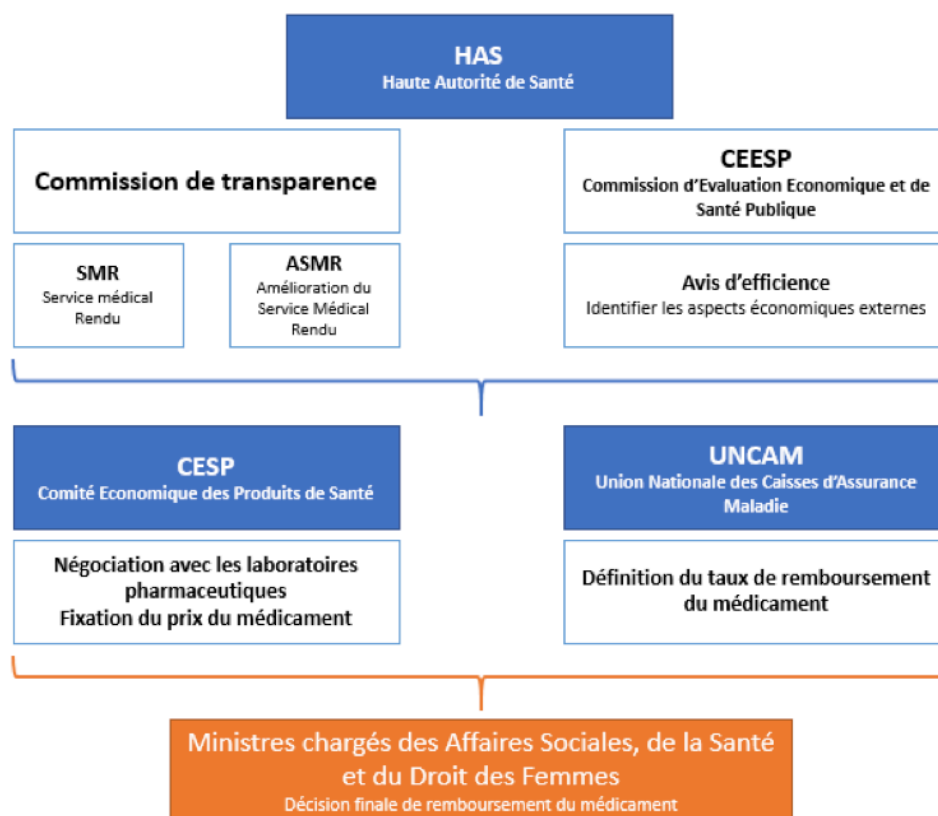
HAS
Haute Autorité de Santé

Commission de transparence

SMR
Service médical Rendu

ASMR
Amélioration du Service Médical Rendu

CEESP
Commission d'Evaluation Economique et de Santé Publique

Avis d'efficience
Identifier les aspects économiques externes

CESP
Comité Economique des Produits de Santé

Négociation avec les laboratoires pharmaceutiques
Fixation du prix du médicament

UNCAM
Union Nationale des Caisses d'Assurance Maladie

Définition du taux de remboursement du médicament

Ministres chargés des Affaires Sociales, de la Santé et du Droit des Femmes
Décision finale de remboursement du médicament